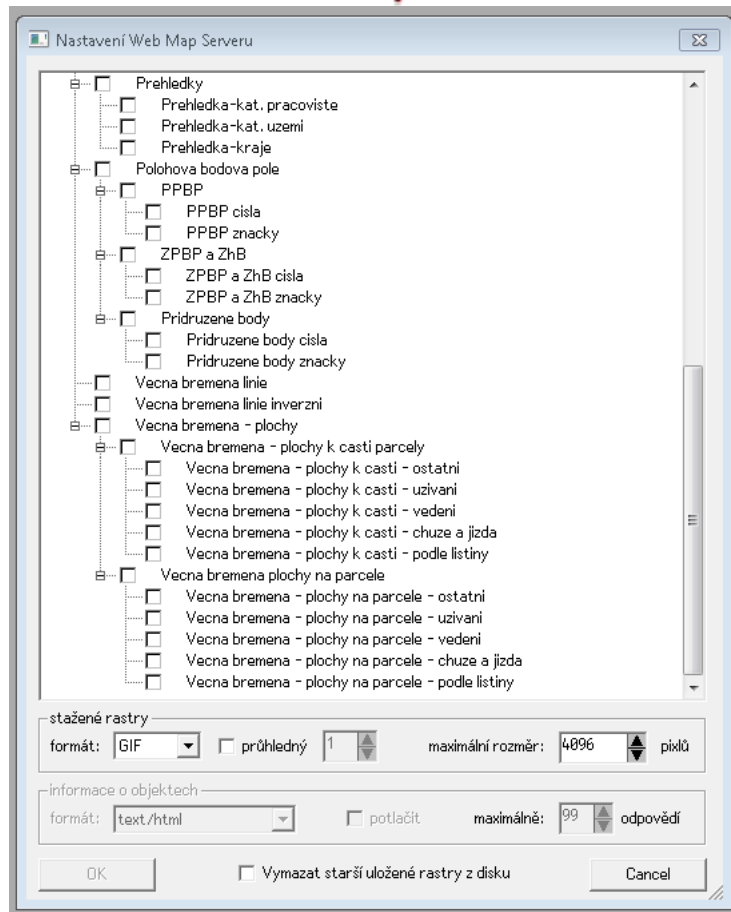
Nastavení Web Map Serveru

Prehledky
Prehledka-kat. pracoviste
Prehledka-kat. uzemi
Prehledka-kraje
Polohova bodova pole
PPBP
PPBP cisla
PPBP znacky
ZPBP a ZhB
ZPBP a ZhB cisla
ZPBP a ZhB znacky
Pridruzene body
Pridruzene body cisla
Pridruzene body znacky
Vecna bremena linie
Vecna bremena linie inverzni
Vecna bremena - plochy
Vecna bremena - plochy k casti parcely
Vecna bremena - plochy k casti - ostatni
Vecna bremena - plochy k casti - uzivani
Vecna bremena - plochy k casti - vedeni
Vecna bremena - plochy k casti - chuze a jizda
Vecna bremena - plochy k casti - podle listiny
Vecna bremena plochy na parcele
Vecna bremena - plochy na parcele - ostatni
Vecna bremena - plochy na parcele - uzivani
Vecna bremena - plochy na parcele - vedeni
Vecna bremena - plochy na parcele - chuze a jizda
Vecna bremena - plochy na parcele - podle listiny

stažené rastry
formát: GIF průhledný 1 maximální rozměr: 4096 pixlů

informace o objektech
formát: text/html potlačit maximálně: 99 odpovědí

OK Vymazat starší uložené rastry z disku Cancel